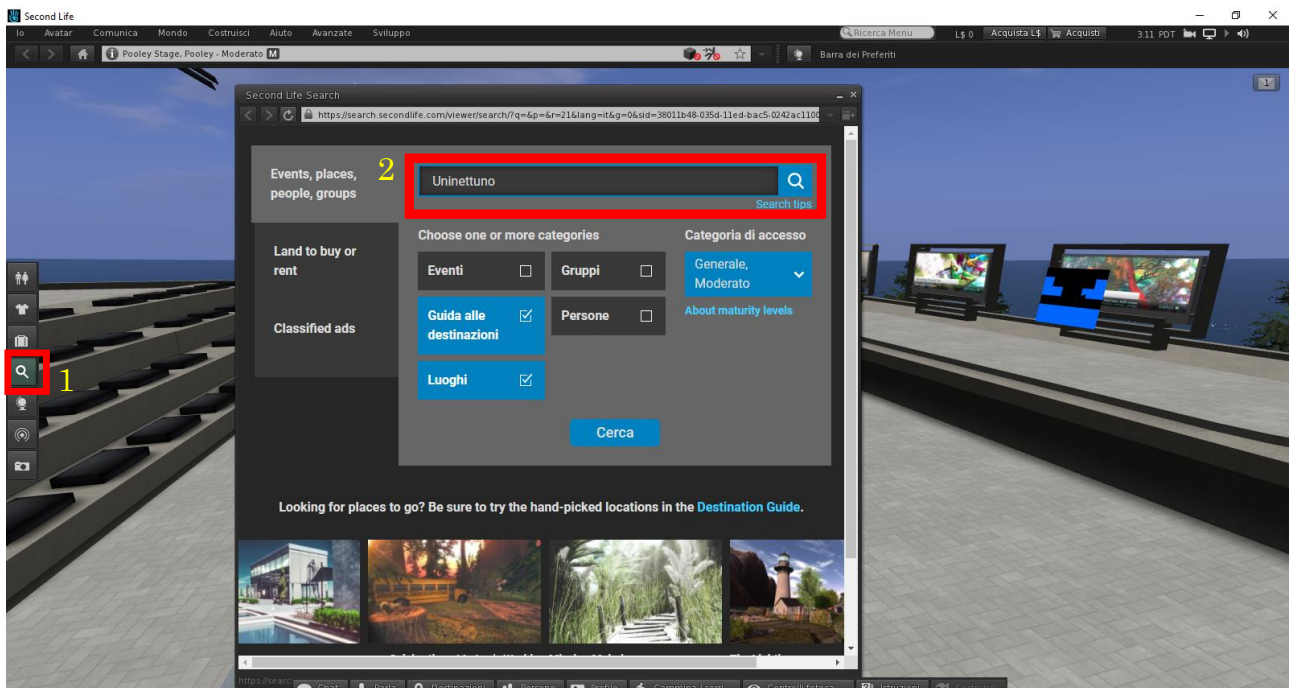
Second Life

Io Avatar Comunica Mondo Costruisci Aiuto Avanzate Sviluppo

Ricerca Menu L$ 0 Acquista L$ Acquisti 3:11 PDT

Pooley Stage, Pooley - Moderato M

Barra dei Preferiti

Second Life Search

https://search.secondlife.com/viewer/search/?q=&p=&r=21&lang=it&g=0&sid=38011b48-035d-11ed-bac5-0242ac1100

Events, places, people, groups

Land to buy or rent

Classified ads

2

Uninettuno

Search tips

Choose one or more categories

Eventi

Gruppi

Guida alle destinazioni

Persone

Luoghi

Categoria di accesso

Generale, Moderato

About maturity levels

Cerca

1

Looking for places to go? Be sure to try the hand-picked locations in the Destination Guide.

https://searc

Chat Parla Destinazioni Persone Profilo Cammina / corri Controlli fotoca Istruzioni